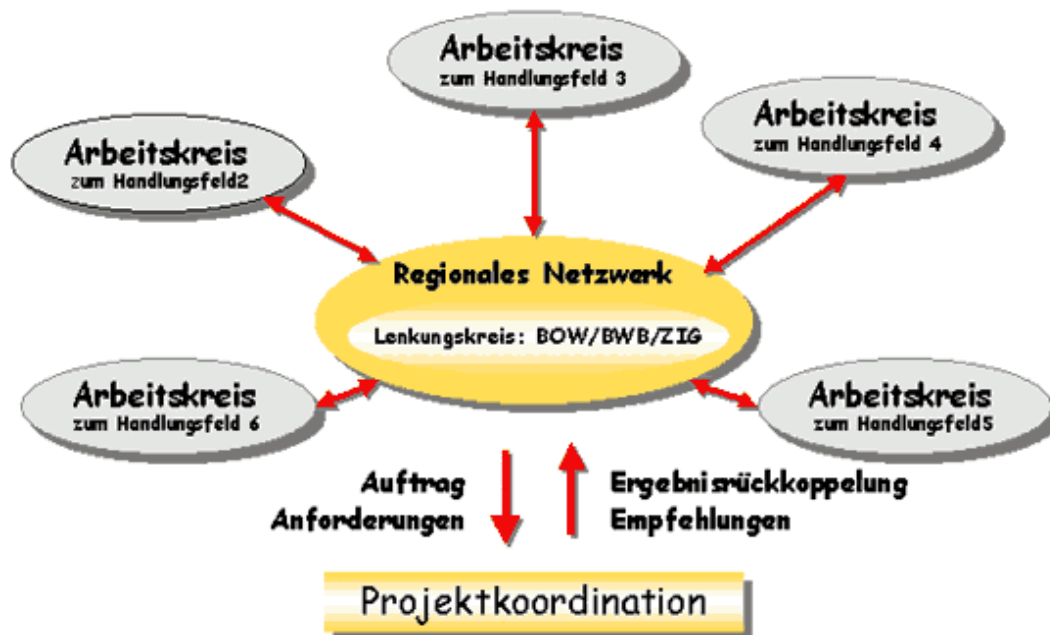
Arbeitskreis
zum Handlungsfeld 3

Arbeitskreis
zum Handlungsfeld2

Arbeitskreis
zum Handlungsfeld 4

Regionales Netzwerk

Lenkungskreis: BOW/BWB/ZIG

Arbeitskreis
zum Handlungsfeld 6

Arbeitskreis
zum Handlungsfeld5

Auftrag
Anforderungen

Ergebnisrückkoppelung
Empfehlungen

Projektkoordination